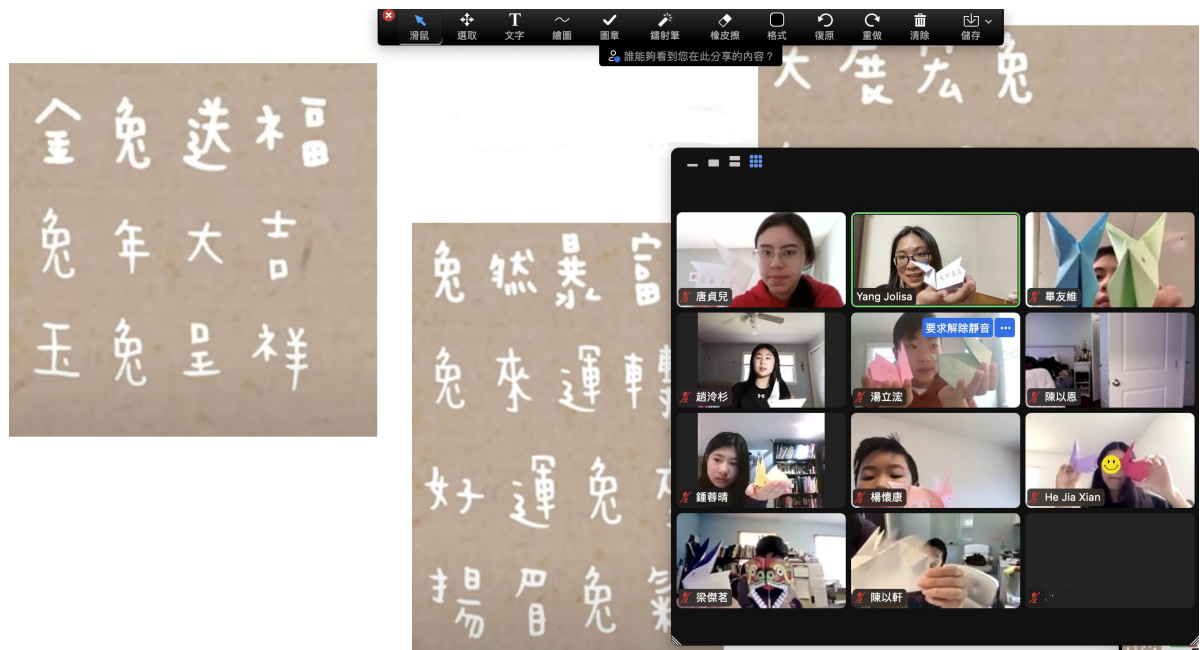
滑鼠 選取 文字 繪圖 圖章 鐳射筆 橡皮擦 格式 復原 重做 清除 儲存

誰能夠看到您在此分享的內容？

金兔送福
兔年大吉
玉兔呈祥

兔然暴富
兔來運轉
好運兔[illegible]
揚眉兔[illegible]

大展宏兔

唐貞兒
Yang Jolisa
畢友維
要求解除靜音
趙泠杉
湯立流
陳以恩
鍾蓉晴
楊懷康
He Jia Xian
梁傑著
陳以軒